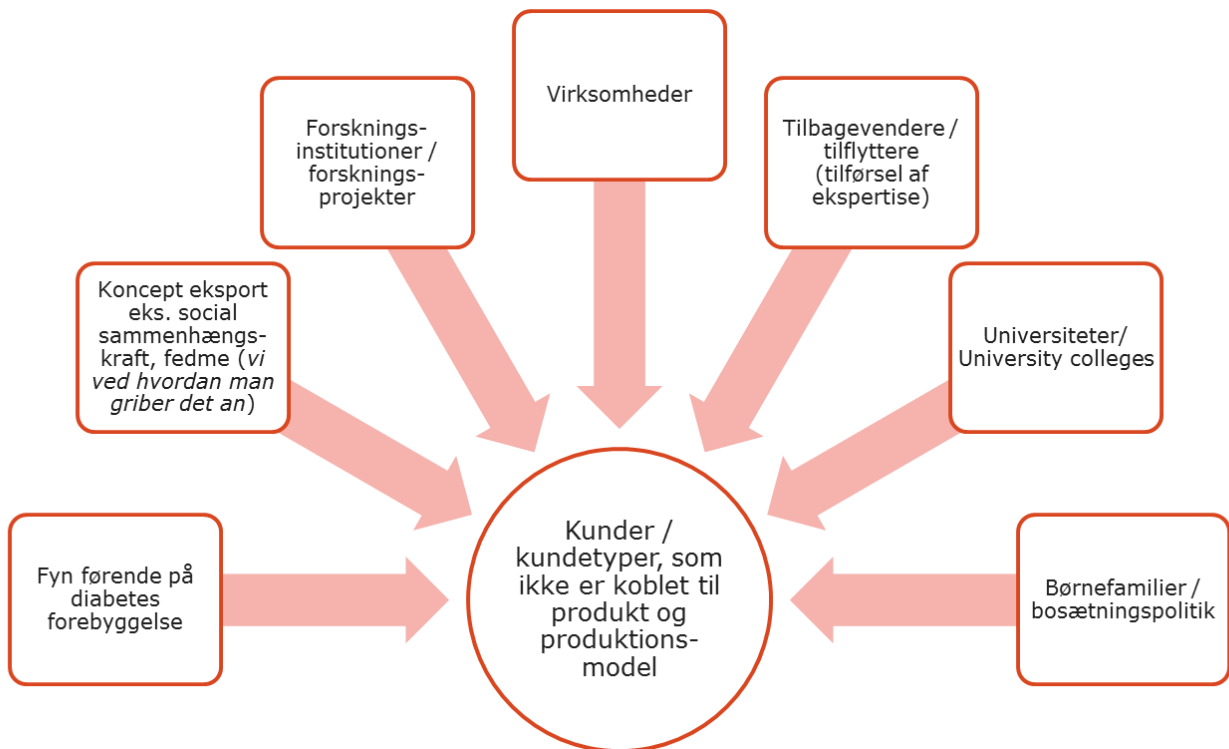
Virksomheder

Forsknings-institutioner / forsknings-projekter

Tilbagevendere / tilflyttere (tilførsel af ekspertise)

Koncept eksport eks. social sammenhængs-kraft, fedme (*vi ved hvordan man griber det an*)

Universiteter/ University colleges

Fyn førende på diabetes forebyggelse

Kunder / kundetyper, som ikke er koblet til produkt og produktions-model

Børnefamilier / bosætningspolitik